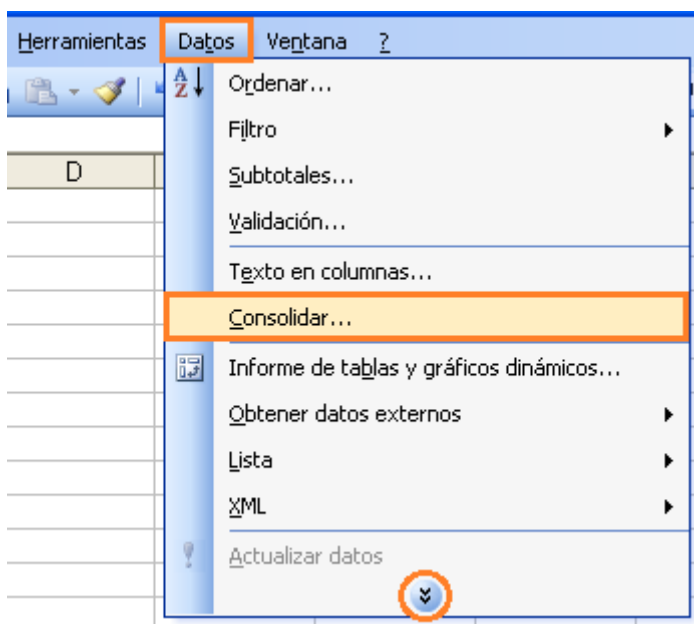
Herramientas Datos Ventana ?

D

Ordenar...
Filtro
Subtotales...
Validación...
Texto en columnas...
Consolidar...
Informe de tablas y gráficos dinámicos...
Obtener datos externos
Lista
XML
Actualizar datos